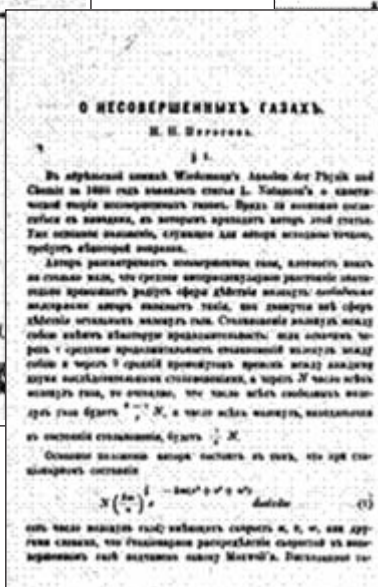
О НЕСОВЕРШЕННЫХЪ ГАЗАХЪ.

Н. П. Петровъ.

§ 1.

Въ апрѣльской книжкѣ Wiedemann's Annalen der Physik und Chemie за 1880 годъ появилась статья L. Natanson'а о кинетической теоріи несовершенныхъ газовъ. Прежде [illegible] согласиться съ выводами, къ которымъ приходитъ авторъ этой статьи. Уже основное положеніе, служащее для автора исходною точкою, требуетъ нѣкоторой поправки.

Авторъ разсматриваетъ несовершенные газы, плотность коихъ не столь мала, что среднее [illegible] разстояніе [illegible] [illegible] радіусъ сферы дѣйствія молекулъ; свободными молекулами авторъ называетъ такія, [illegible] сферъ дѣйствія остальныхъ молекулъ газа. Столкновенія молекулъ между собою имѣютъ нѣкоторую продолжительность; если означимъ черезъ τ среднюю продолжительность столкновеній молекулъ между собою и черезъ T средній промежутокъ времени между каждыми двумя послѣдовательными столкновеніями, а черезъ $N$ число всѣхъ молекулъ газа, то очевидно, что число всѣхъ свободныхъ молекулъ газа будетъ $\frac{T-\tau}{T}N$, а число всѣхъ молекулъ, находящихся въ состояніи столкновенія, будетъ $\frac{\tau}{T}N$.

Основное положеніе автора состоитъ въ томъ, что при стаціонарномъ состояніи

$N\left(\frac{hm}{\pi}\right)^{\frac{3}{2}}e^{-hm(u^2+v^2+w^2)}dudvdw \quad (1)$

есть число молекулъ газа, имѣющихъ скорости $u$, $v$, $w$, или другими словами, что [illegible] распредѣленіе скоростей въ несовершенныхъ газахъ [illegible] закону Maxwell'я. Высказанное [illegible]